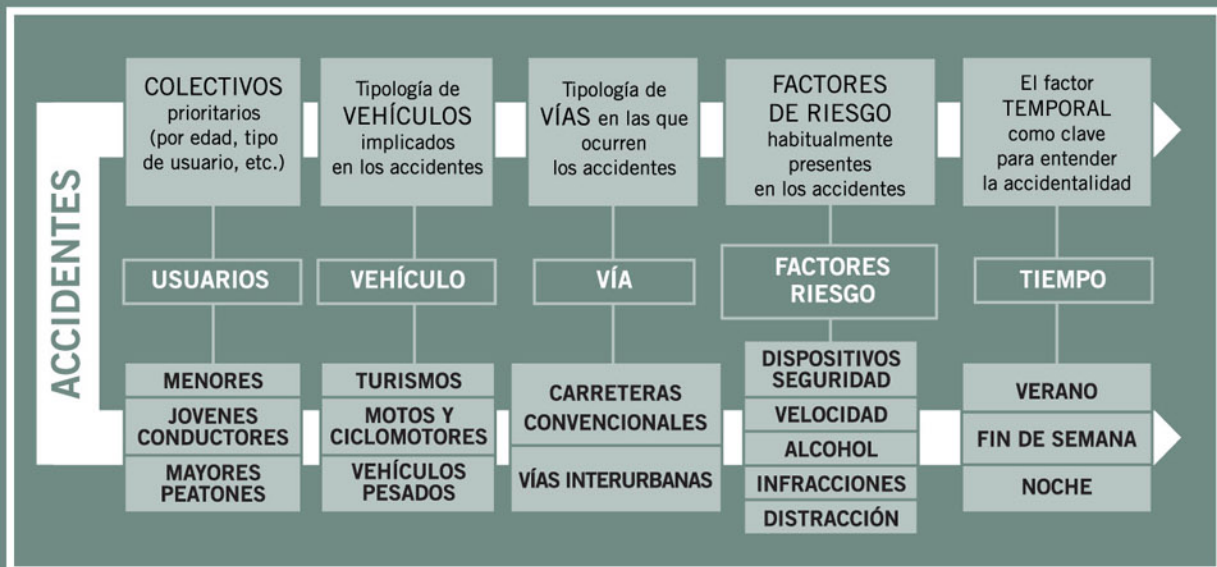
ACCIDENTES

COLECTIVOS prioritarios (por edad, tipo de usuario, etc.)

Tipología de VEHÍCULOS implicados en los accidentes

Tipología de VÍAS en las que ocurren los accidentes

FACTORES DE RIESGO habitualmente presentes en los accidentes

El factor TEMPORAL como clave para entender la accidentalidad

USUARIOS

VEHÍCULO

VÍA

FACTORES RIESGO

TIEMPO

MENORES

JOVENES CONDUCTORES

MAYORES PEATONES

TURISMOS

MOTOS Y CICLOMOTORES

VEHÍCULOS PESADOS

CARRETERAS CONVENCIONALES

VÍAS INTERURBANAS

DISPOSITIVOS SEGURIDAD

VELOCIDAD

ALCOHOL

INFRACCIONES

DISTRACCIÓN

VERANO

FIN DE SEMANA

NOCHE